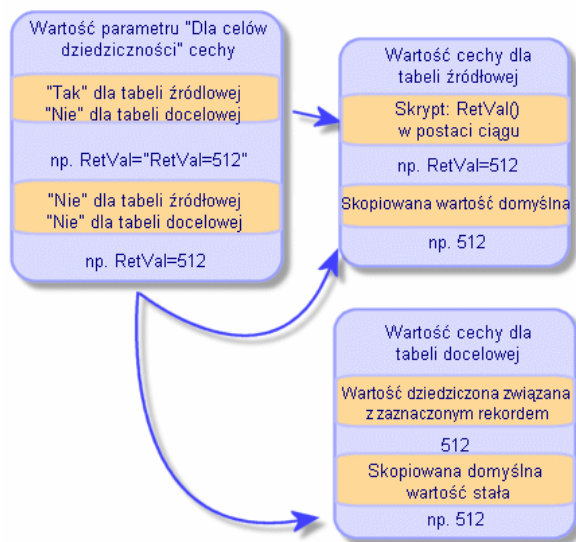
Wartość parametru "Dla celów dziedziczności" cechy

"Tak" dla tabeli źródłowej
"Nie" dla tabeli docelowej

np. RetVal="RetVal=512"

"Nie" dla tabeli źródłowej
"Nie" dla tabeli docelowej

np. RetVal=512

Wartość cechy dla tabeli źródłowej

Skrypt: RetVal() w postaci ciągu

np. RetVal=512

Skopiowana wartość domyślna

np. 512

Wartość cechy dla tabeli docelowej

Wartość dziedziczona związana z zaznaczonym rekordem

512

Skopiowana domyślna wartość stała

np. 512